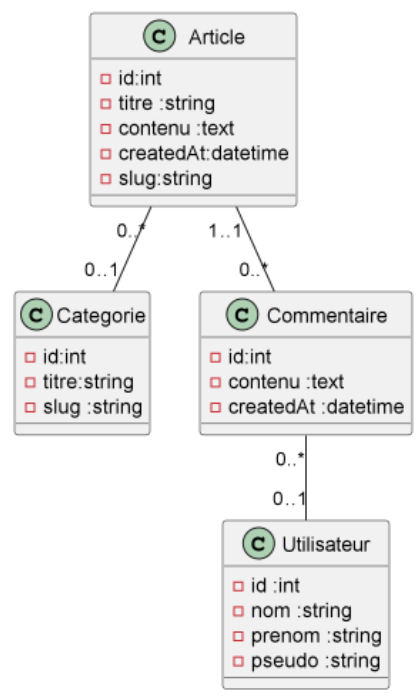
C Article
id:int
titre :string
contenu :text
createdAt:datetime
slug:string

0..*
0..1
1..1
0..*

C Categorie
id:int
titre:string
slug :string

C Commentaire
id:int
contenu :text
createdAt :datetime

0..*
0..1

C Utilisateur
id :int
nom :string
prenom :string
pseudo :string